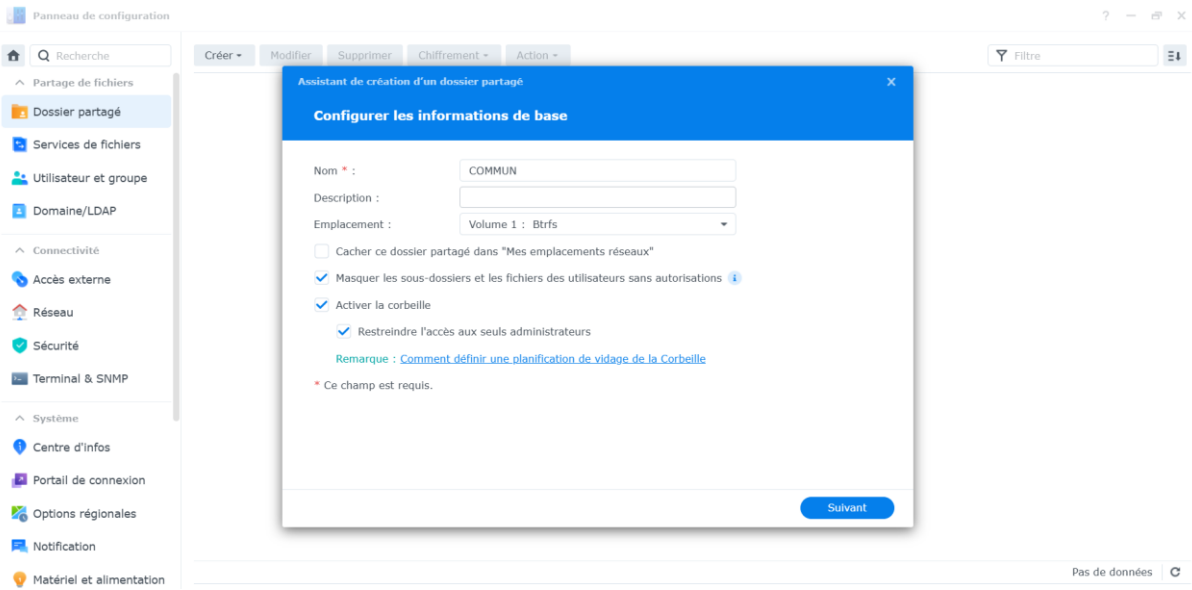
Panneau de configuration

Recherche

Partage de fichiers
Dossier partagé
Services de fichiers
Utilisateur et groupe
Domaine/LDAP

Connectivité
Accès externe
Réseau
Sécurité
Terminal & SNMP

Système
Centre d'infos
Portail de connexion
Options régionales
Notification
Matériel et alimentation

Créer
Modifier
Supprimer
Chiffrement
Action
Filtre

Assistant de création d'un dossier partagé

Configurer les informations de base

Nom * :
COMMUN
Description :
Emplacement :
Volume 1 : Btrfs

Cacher ce dossier partagé dans "Mes emplacements réseaux"
Masquer les sous-dossiers et les fichiers des utilisateurs sans autorisations
Activer la corbeille
Restreindre l'accès aux seuls administrateurs
Remarque : Comment définir une planification de vidage de la Corbeille

* Ce champ est requis.

Suivant

Pas de données